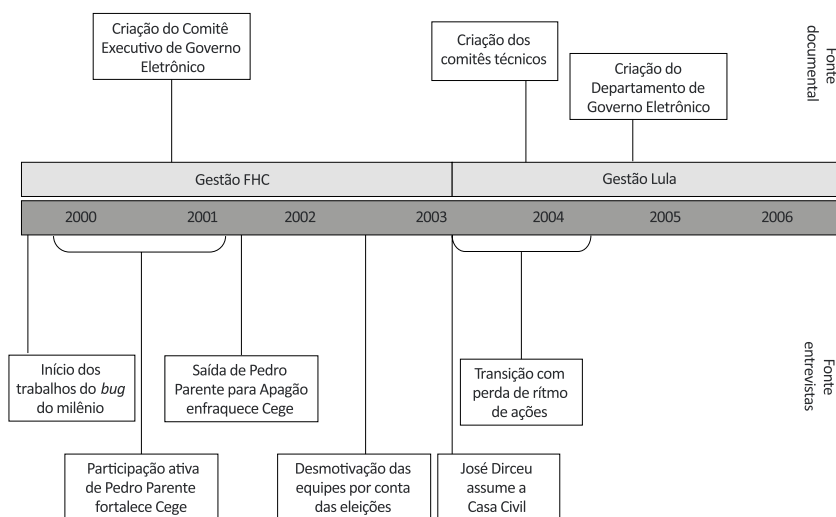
Criação do Comitê Executivo de Governo Eletrônico

Criação dos comitês técnicos

Criação do Departamento de Governo Eletrônico

Fonte documental

Gestão FHC

Gestão Lula

2000

2001

2002

2003

2004

2005

2006

Início dos trabalhos do *bug* do milênio

Saída de Pedro Parente para Apagão enfraquece Cege

Transição com perda de rítmo de ações

Fonte entrevistas

Participação ativa de Pedro Parente fortalece Cege

Desmotivação das equipes por conta das eleições

José Dirceu assume a Casa Civil